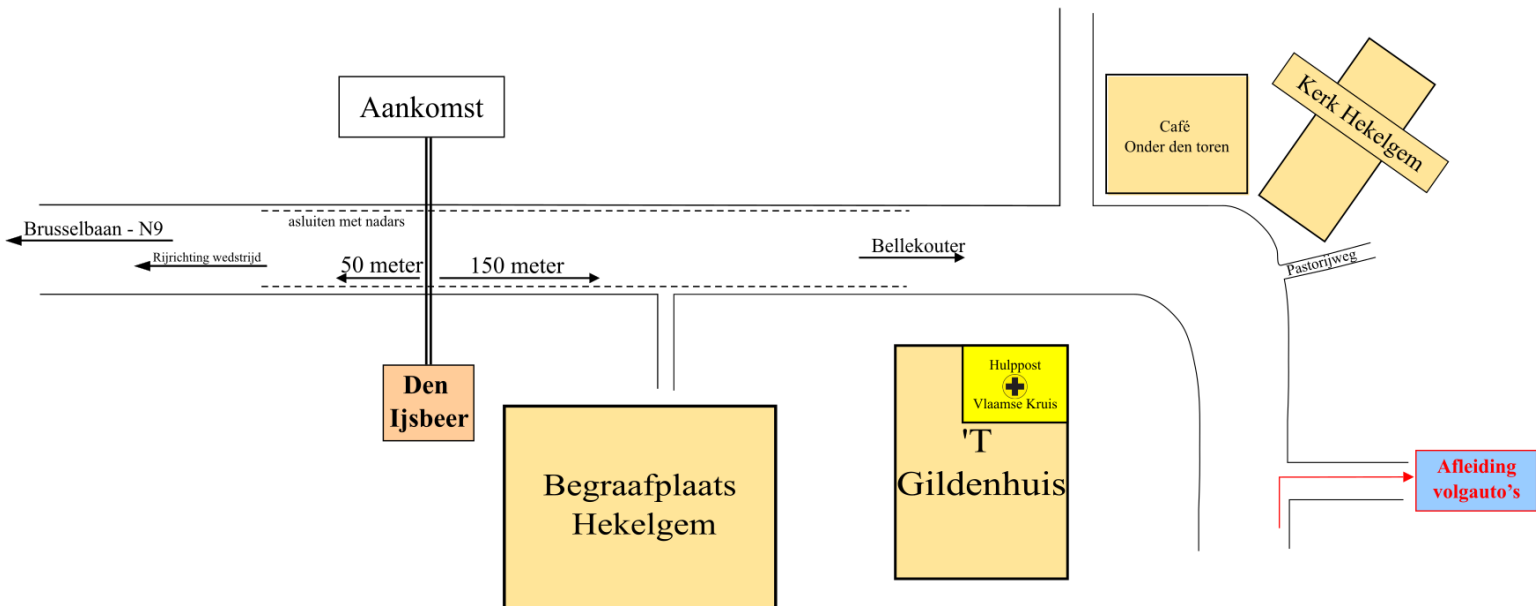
Aankomst

Café
Onder den toren

Kerk Hekelgem

asluiten met nadars

Brusselbaan - N9

Rijrichting wedstrijd

50 meter

150 meter

Bellekouter

Pastorijweg

Hulppost
Vlaamse Kruis

Den Ijsbeer

Begraafplaats Hekelgem

'T Gildenhuis

Afleiding volgauto's